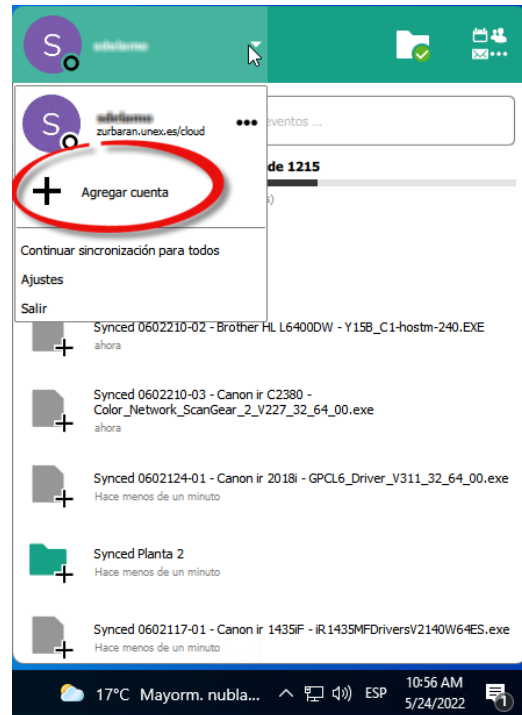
S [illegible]

S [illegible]
zurbaran.unex.es/cloud

eventos ...

de 1215

Agregar cuenta

Continuar sincronización para todos

Ajustes

Salir

Synced 0602210-02 - Brother HL L6400DW - Y15B_C1-hostm-240.EXE
ahora

Synced 0602210-03 - Canon ir C2380 - Color_Network_ScanGear_2_V227_32_64_00.exe
ahora

Synced 0602124-01 - Canon ir 2018i - GPCL6_Driver_V311_32_64_00.exe
Hace menos de un minuto

Synced Planta 2
Hace menos de un minuto

Synced 0602117-01 - Canon ir 1435iF - iR1435MFDriversV2140W64ES.exe
Hace menos de un minuto

17°C Mayorm. nubla...
ESP
10:56 AM
5/24/2022
1